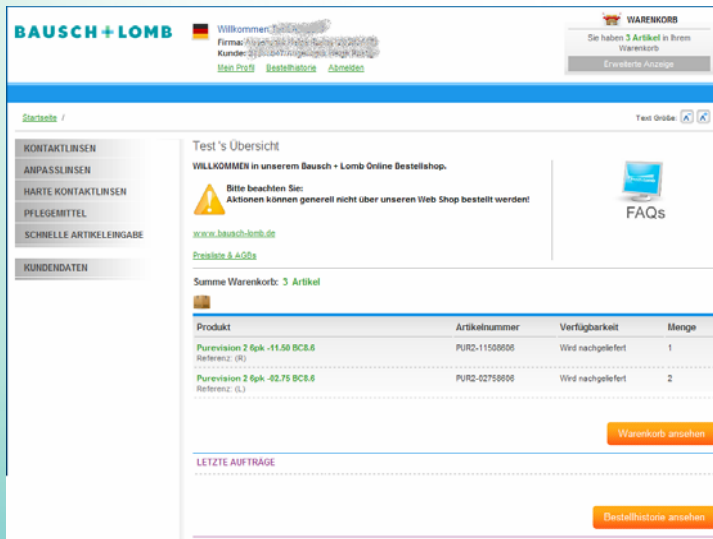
BAUSCH+LOMB

Willkommen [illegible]
Firma: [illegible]
Kunde: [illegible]
Mein Profil Bestellhistorie Abmelden

WARENKORB
Sie haben 3 Artikel in Ihrem Warenkorb
Erweiterte Anzeige

Startseite /

Text Größe:

KONTAKTLINSEN
ANPASSLINSEN
HARTE KONTAKTLINSEN
PFLEGEMITTEL
SCHNELLE ARTIKELEINGABE

KUNDENDATEN

Test 's Übersicht

WILLKOMMEN in unserem Bausch + Lomb Online Bestellshop.

Bitte beachten Sie:
Aktionen können generell nicht über unseren Web Shop bestellt werden!

FAQs

www.bausch-lomb.de

Preisliste & AGBs

Summe Warenkorb: 3 Artikel

| Produkt | Artikelnummer | Verfügbarkeit | Menge |
|---|---|---|---|
| Purevision 2 6pk -11.50 BC8.6 Referenz: (R) | PUR2-11508606 | Wird nachgeliefert | 1 |
| Purevision 2 6pk -02.75 BC8.6 Referenz: (L) | PUR2-02758606 | Wird nachgeliefert | 2 |

Warenkorb ansehen

LETZTE AUFTRÄGE

Bestellhistorie ansehen